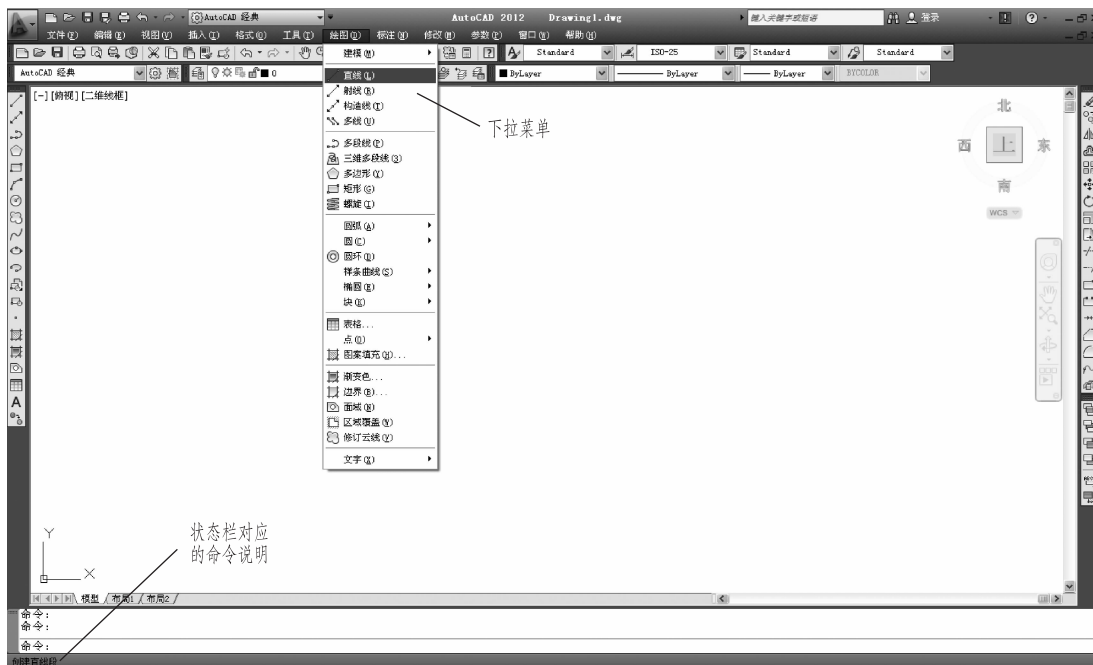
AutoCAD 经典

AutoCAD 2012 Drawing1.dwg

键入关键字或短语

登录

文件(F) 编辑(E) 视图(V) 插入(I) 格式(O) 工具(T) 绘图(D) 标注(N) 修改(M) 参数(P) 窗口(W) 帮助(H)

Standard ISO-25 Standard Standard

AutoCAD 经典

ByLayer ByLayer ByLayer BYCOLOR

[-][俯视][二维线框]

建模(M)

直线(L)
射线(R)
构造线(T)
多线(U)

多段线(P)
三维多段线(3)
多边形(Y)
矩形(G)
螺旋(I)

圆弧(A)
圆(C)
圆环(D)
样条曲线(S)
椭圆(E)
块(K)

表格...
点(O)
图案填充(H)...

渐变色...
边界(B)...
面域(N)
区域覆盖(W)
修订云线(V)

文字(X)

下拉菜单

北
西 上 东
南
WCS

状态栏对应的命令说明

Y
X

模型 布局1 布局2

命令:
命令:

命令:

创建直线段